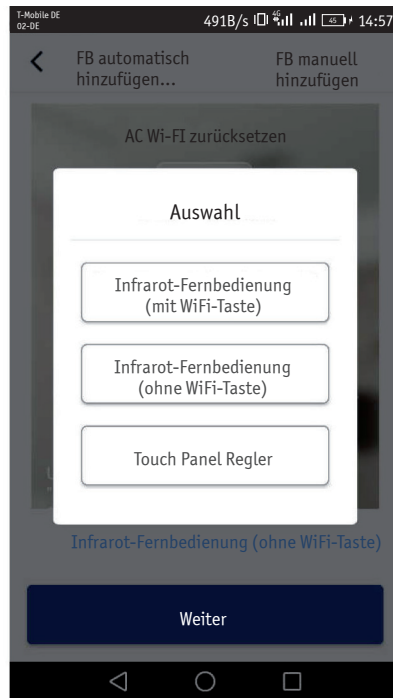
T-Mobile DE
O2-DE
491B/s 4G 45 14:57

<
FB automatisch hinzufügen...
FB manuell hinzufügen

AC Wi-FI zurücksetzen

Auswahl

Infrarot-Fernbedienung (mit WiFi-Taste)

Infrarot-Fernbedienung (ohne WiFi-Taste)

Touch Panel Regler

Infrarot-Fernbedienung (ohne WiFi-Taste)

Weiter